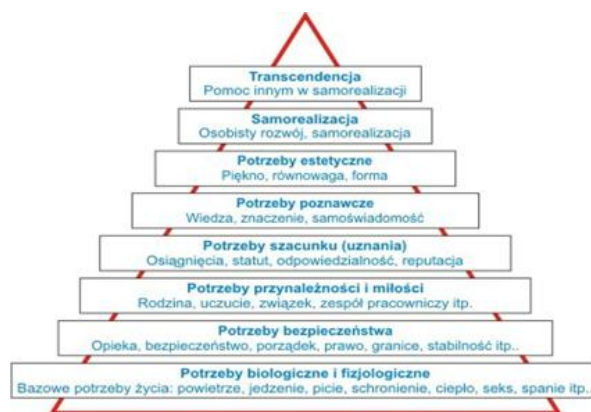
Transcendencja
Pomoc innym w samorealizacji

Samorealizacja
Osobisty rozwój, samorealizacja

Potrzeby estetyczne
Piękno, równowaga, forma

Potrzeby poznawcze
Wiedza, znaczenie, samoświadomość

Potrzeby szacunku (uznania)
Osiągnięcia, statut, odpowiedzialność, reputacja

Potrzeby przynależności i miłości
Rodzina, uczucie, związek, zespół pracowniczy itp.

Potrzeby bezpieczeństwa
Opieka, bezpieczeństwo, porządek, prawo, granice, stabilność itp..

Potrzeby biologiczne i fizjologiczne
Bazowe potrzeby życia: powietrze, jedzenie, picie, schronienie, ciepło, seks, spanie itp..